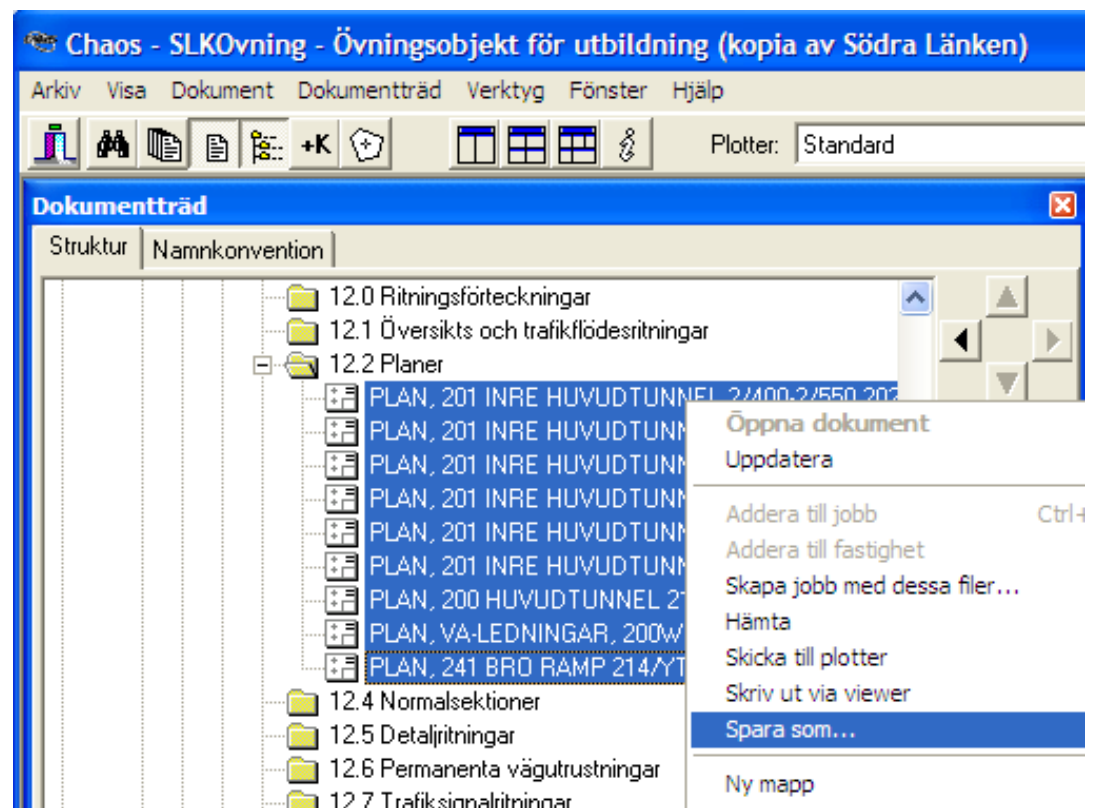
Chaos - SLKOvning - Övningsobjekt för utbildning (kopia av Södra Länken)

Arkiv Visa Dokument Dokumentträd Verktyg Fönster Hjälp

+K

Plotter: Standard

Dokumentträd

Struktur Namnkonvention

12.0 Ritningsförteckningar
12.1 Översikts och trafikflödesritningar
12.2 Planer
PLAN, 201 INRE HUVUDTUNNEL 2/400-2/550 20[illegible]
PLAN, 201 INRE HUVUDTUNN
PLAN, 201 INRE HUVUDTUNN
PLAN, 201 INRE HUVUDTUNN
PLAN, 201 INRE HUVUDTUNN
PLAN, 201 INRE HUVUDTUNN
PLAN, 200 HUVUDTUNNEL 2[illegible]
PLAN, VA-LEDNINGAR, 200W
PLAN, 241 BRO RAMP 214/YT
12.4 Normalsektioner
12.5 Detaljritningar
12.6 Permanenta vägutrustningar
12.7 Trafiksignalritningar

Öppna dokument
Uppdatera
Addera till jobb Ctrl+
Addera till fastighet
Skapa jobb med dessa filer...
Hämta
Skicka till plotter
Skriv ut via viewer
Spara som...
Ny mapp